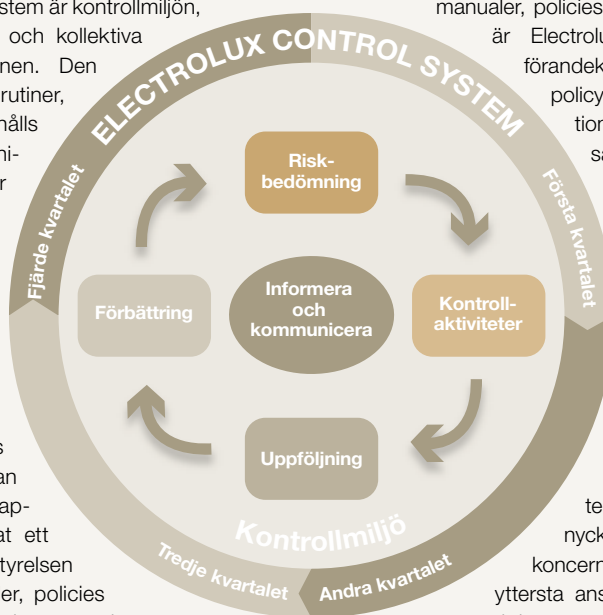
stem är kontrollmiljön, och kollektiva nen. Den rutiner, hålls mi- r

s an ap- at ett tyrelsen er, policies

manualer, policies är Electrolu förandek policy tion sa

te nyck koncern yttersta ans

ELECTROLUX CONTROL SYSTEM

Första kvartalet

Andra kvartalet

Tredje kvartalet

Fjärde kvartalet

Kontrollmiljö

Risk-bedömning

Kontroll-aktiviteter

Uppföljning

Förbättring

Informera och kommunicera